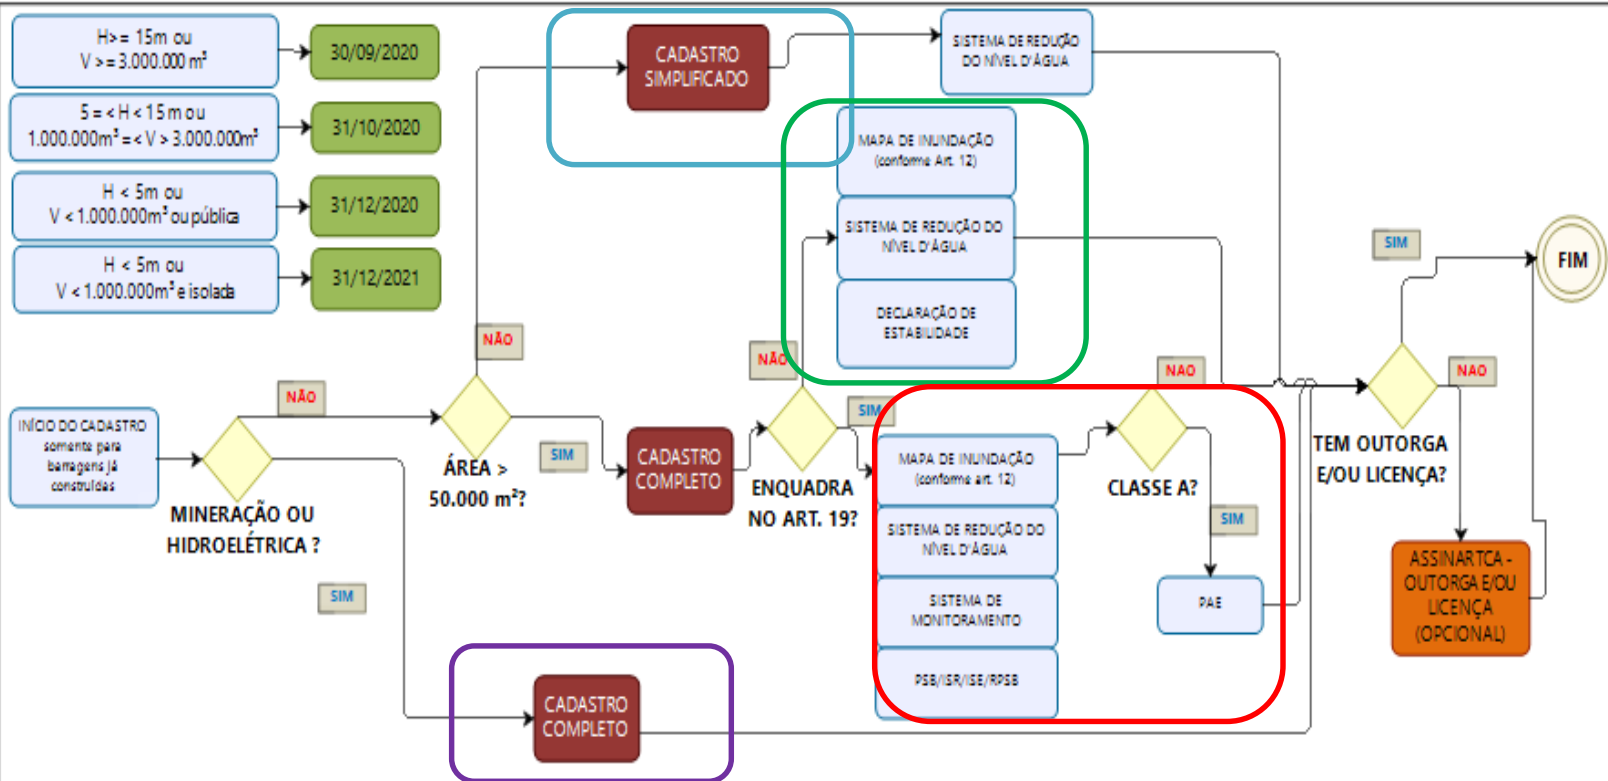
H>= 15m ou
V >= 3.000.000 m³

30/09/2020

5 =< H < 15m ou
1.000.000m³ =< V > 3.000.000m³

31/10/2020

H < 5m ou
V < 1.000.000m³ ou pública

31/12/2020

H < 5m ou
V < 1.000.000m³ e isolada

31/12/2021

CADASTRO SIMPLIFICADO

SISTEMA DE REDUÇÃO DO NÍVEL D'ÁGUA

MAPA DE INUNDAÇÃO (conforme Art. 12)

SISTEMA DE REDUÇÃO DO NÍVEL D'ÁGUA

DECLARAÇÃO DE ESTABILIDADE

SIM

FIM

NÃO

NÃO

NÃO

NAO

NAO

INÍCIO DO CADASTRO somente para barragens já construídas

NÃO

ÁREA > 50.000 m²?

SIM

CADASTRO COMPLETO

ENQUADRA NO ART. 19?

SIM

MAPA DE INUNDAÇÃO (conforme art. 12)

CLASSE A?

TEM OUTORGA E/OU LICENÇA?

MINERAÇÃO OU HIDROELÉTRICA ?

SISTEMA DE REDUÇÃO DO NÍVEL D'ÁGUA

SIM

SIM

SISTEMA DE MONITORAMENTO

PAE

ASSINARTCA - OUTORGA E/OU LICENÇA (OPCIONAL)

CADASTRO COMPLETO

PSB/ISR/ISE/RPSB